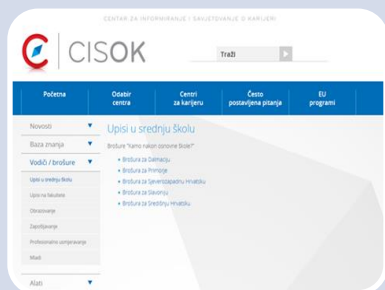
CENTAR ZA INFORMIRANJE I SAVJETOVANJE O KARIJERI

CISOK

Traži

Početna | Odabir centra | Centri za karijeru | Često postavljena pitanja | EU programi

Novosti

Baza znanja

Vodiči / brošure

Upisi u srednju školu

Upisi na fakultete

Obrazovanje

Zapošljavanje

Profesionalno usmjeravanje

Mladi

Alati

Upisi u srednju školu

Brošure "Kamo nakon osnovne škole?"

Brošura za Dalmaciju

Brošura za Primorje

Brošura za Sjeverozapadnu Hrvatsku

Brošura za Slavoniju

Brošura za Središnju Hrvatsku